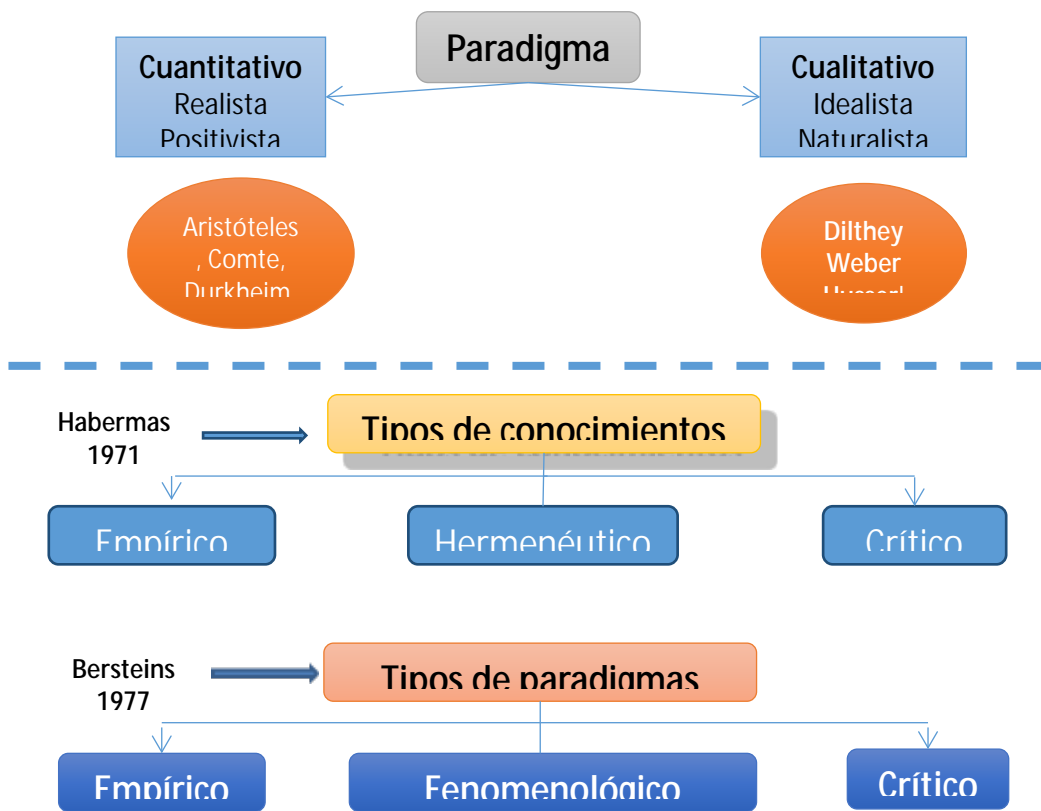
Paradigma

Cuantitativo
Realista
Positivista

Cualitativo
Idealista
Naturalista

Aristóteles, Comte, Durkheim

Dilthey
Weber
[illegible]

Habermas
1971

Tipos de conocimientos

Empírico

Hermenéutico

Crítico

Bersteins
1977

Tipos de paradigmas

Empírico

Fenomenológico

Crítico